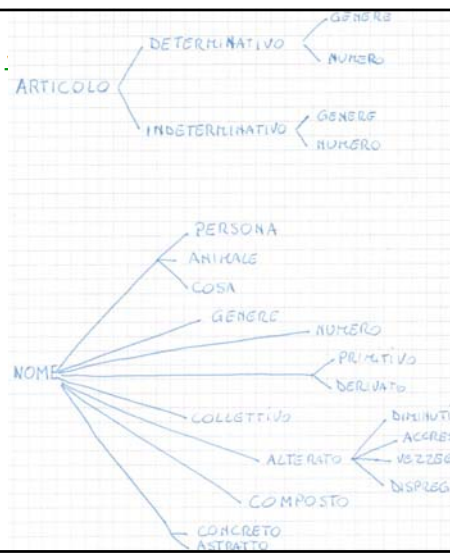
GENERE
DETERMINATIVO
NUMERO
ARTICOLO
GENERE
INDETERMINATIVO
NUMERO

PERSONA
ANIMALE
COSA
GENERE
NUMERO
NOME
PRIMITIVO
DERIVATO
COLLETTIVO
DIMINUTI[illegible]
ACCRES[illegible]
ALTERATO
VEZZEG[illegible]
DISPREG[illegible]
COMPOSTO
CONCRETO
ASTRATTO